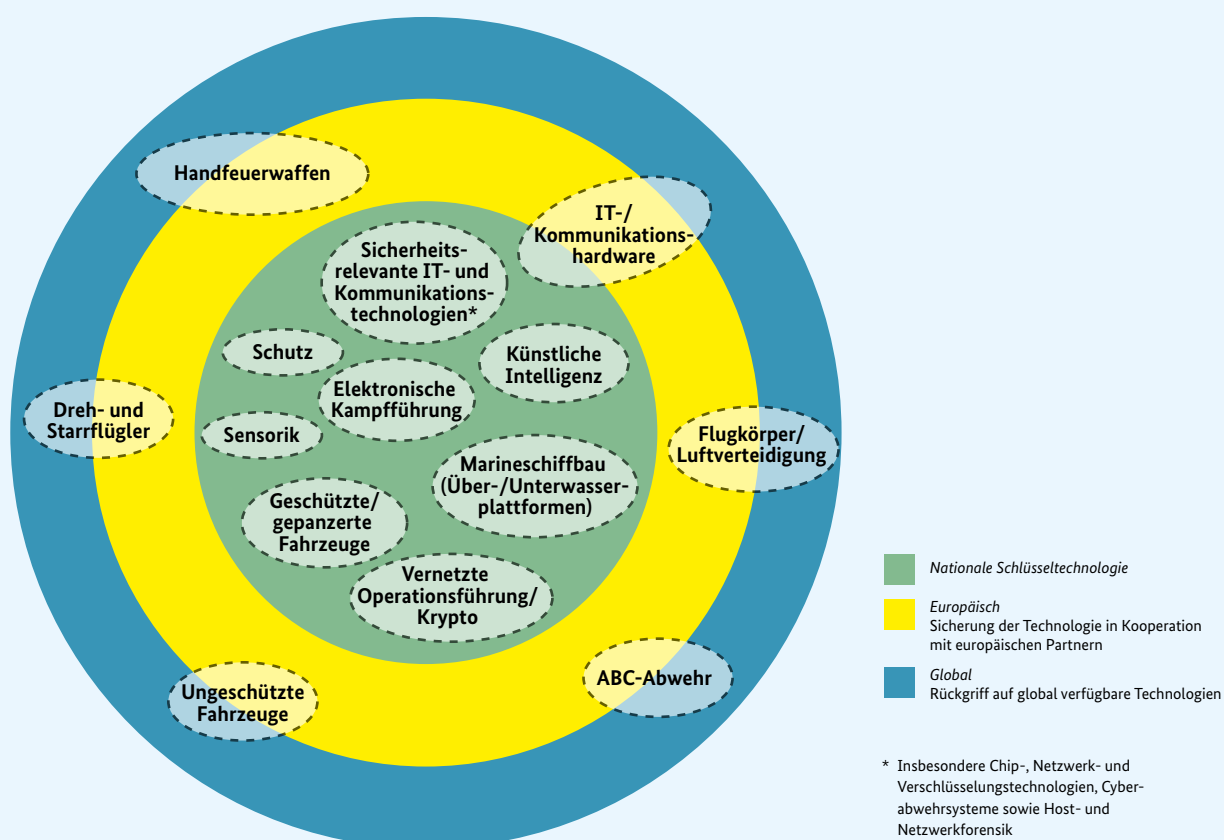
Handfeuerwaffen

IT-/ Kommunikationshardware

Sicherheitsrelevante IT- und Kommunikationstechnologien*

Schutz

Künstliche Intelligenz

Elektronische Kampfführung

Dreh- und Starrflügler

Sensorik

Flugkörper/ Luftverteidigung

Marineschiffbau (Über-/Unterwasserplattformen)

Geschützte/ gepanzerte Fahrzeuge

Vernetzte Operationsführung/ Krypto

Ungeschützte Fahrzeuge

ABC-Abwehr

Nationale Schlüsseltechnologie

Europäisch
Sicherung der Technologie in Kooperation mit europäischen Partnern

Global
Rückgriff auf global verfügbare Technologien

* Insbesondere Chip-, Netzwerk- und Verschlüsselungstechnologien, Cyberabwehrsysteme sowie Host- und Netzwerkforensik